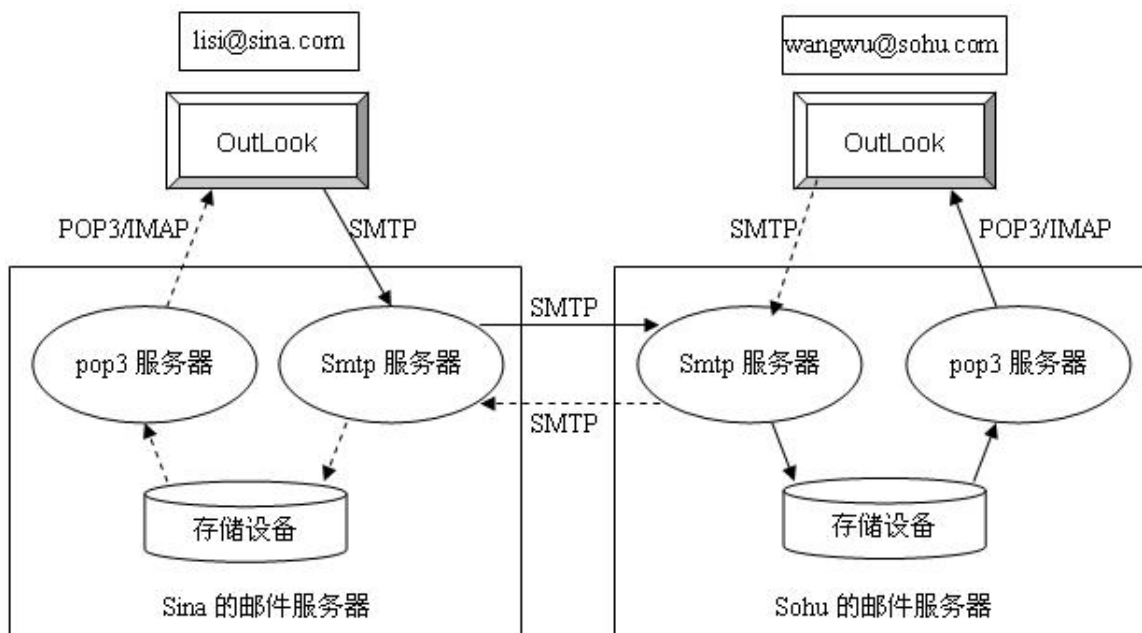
lisi@sina.com

OutLook

POP3/IMAP

SMTP

pop3 服务器

Smtp 服务器

存储设备

Sina 的邮件服务器

SMTP

SMTP

wangwu@sohu.com

OutLook

SMTP

POP3/IMAP

Smtp 服务器

pop3 服务器

存储设备

Sohu 的邮件服务器